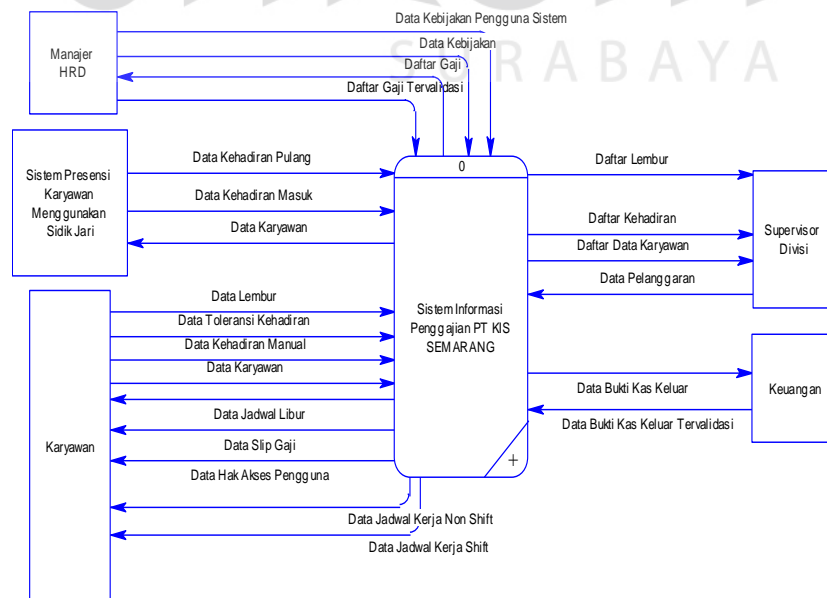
Manajer HRD

Data Kebijakan Pengguna Sistem

Data Kebijakan

Daftar Gaji

Daftar Gaji Tervalidasi

Sistem Presensi Karyawan Menggunakan Sidik Jari

Data Kehadiran Pulang

Data Kehadiran Masuk

Data Karyawan

0

Sistem Informasi Penggajian PT KIS SEMARANG

Daftar Lembur

Daftar Kehadiran

Daftar Data Karyawan

Data Pelanggaran

Supervisor Divisi

Karyawan

Data Lembur

Data Toleransi Kehadiran

Data Kehadiran Manual

Data Karyawan

Data Jadwal Libur

Data Slip Gaji

Data Hak Akses Pengguna

Data Jadwal Kerja Non Shift

Data Jadwal Kerja Shift

Data Bukti Kas Keluar

Data Bukti Kas Keluar Tervalidasi

Keuangan

SURABAYA